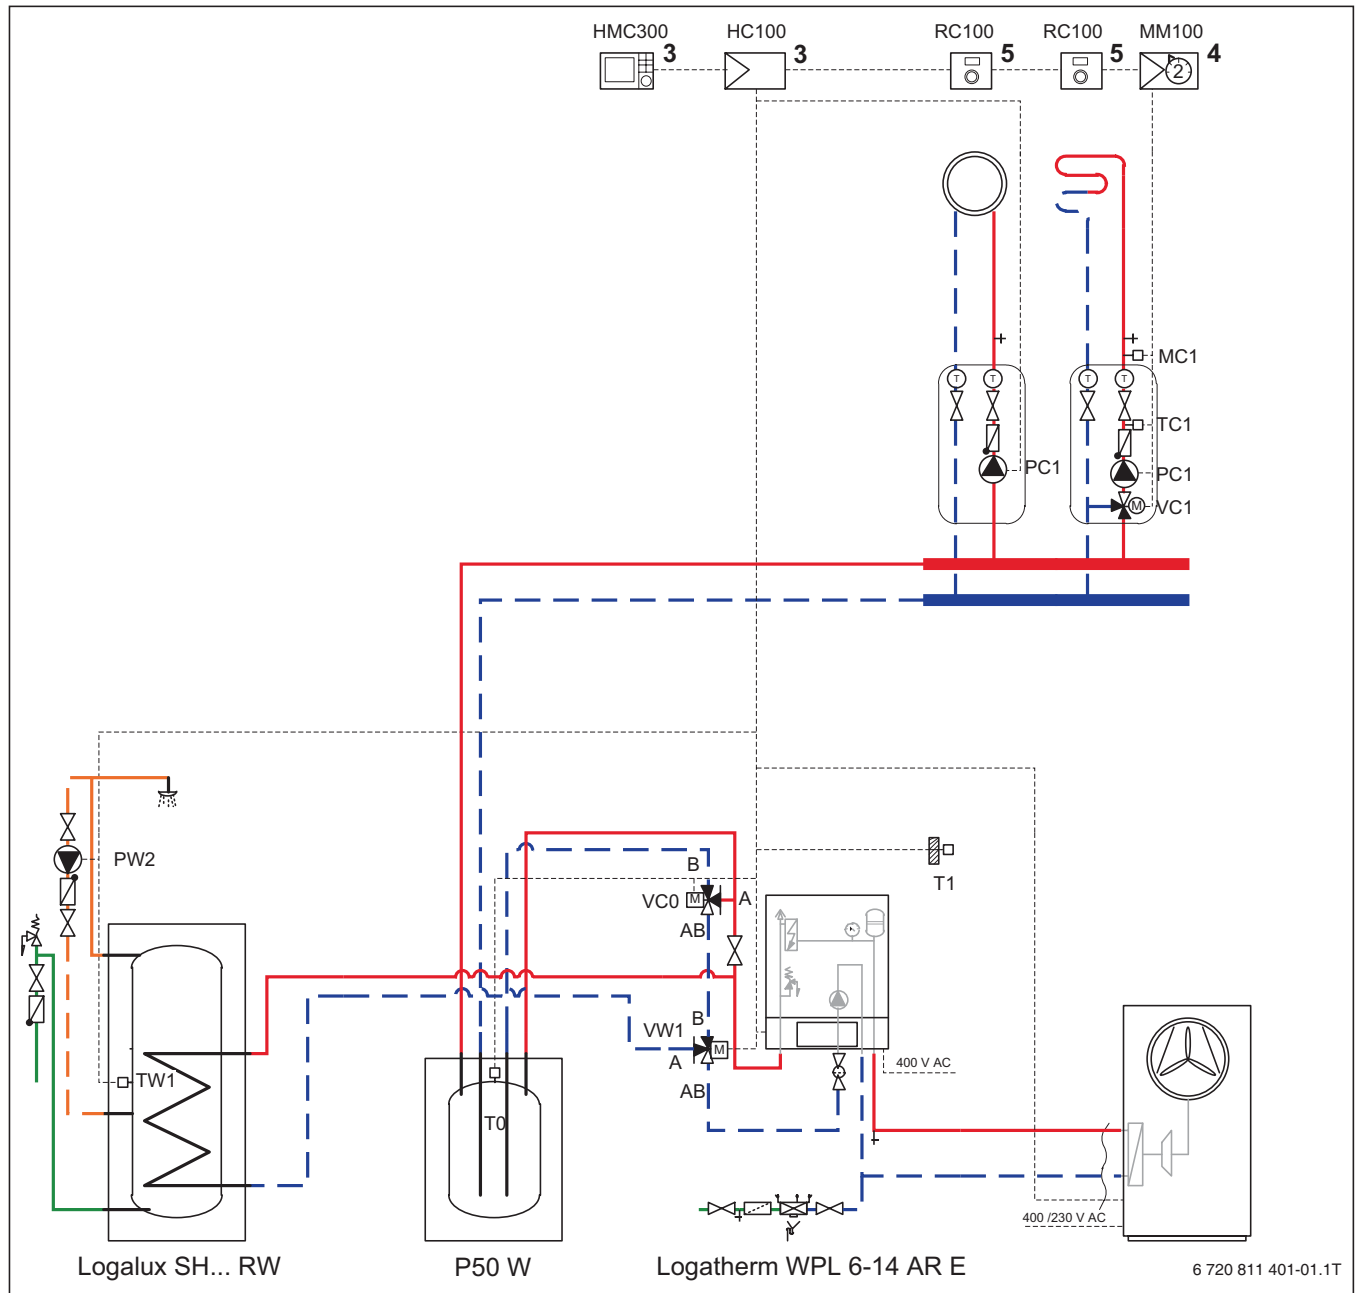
HMC300 3 HC100 3 RC100 5 RC100 5 MM100 4

2

MC1

TC1

PC1

PC1

VC1

T

T

T

T

PW2

T1

B

VC0

A

AB

M

B

VW1

A

AB

M

TW1

T0

400 V AC

400 /230 V AC

Logalux SH... RW

P50 W

Logatherm WPL 6-14 AR E

6 720 811 401-01.1T